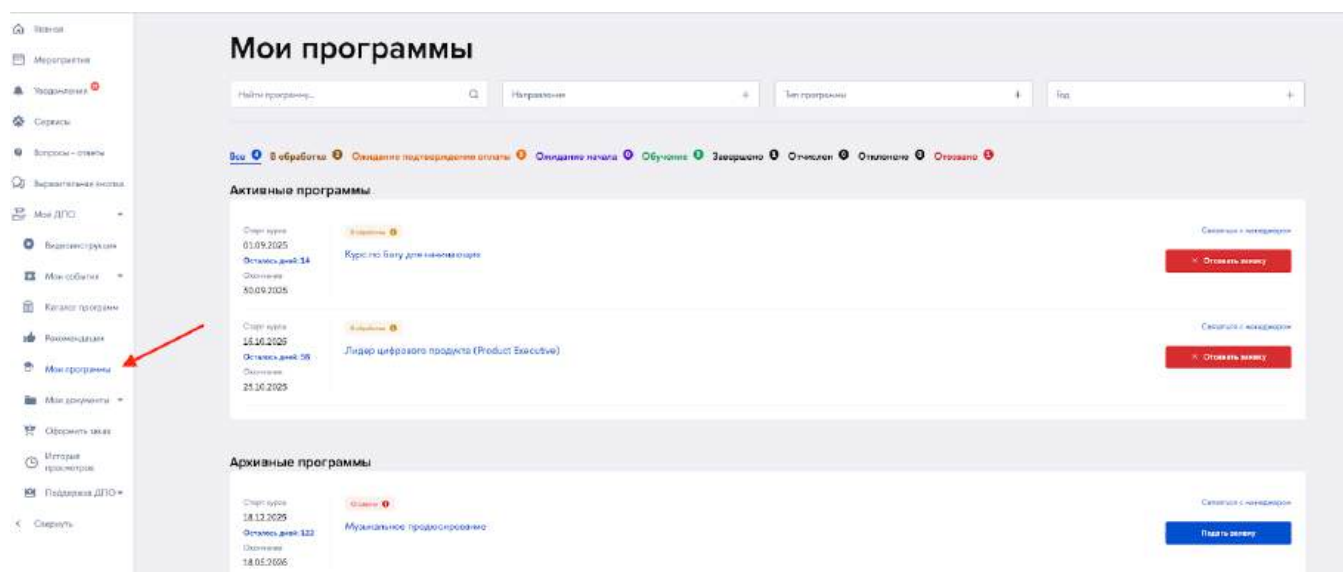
Главная
Мероприятия
Уведомления
Сервисы
Вопросы – ответы
Выравнивающая оценка
Мои ДПО
Видеоинструкции
Мои события
Каталог программ
Рекомендации
Мои программы
Мои документы
Оформить заказ
История просмотров
Поддержка ДПО
Свернуть

Мои программы

Найти программу...
Направление
Тип программы
Год

Все 0 В обработке 0 Ожидание подтверждения оплаты 0 Ожидание начала 0 Обучение 0 Завершено 0 Отчислен 0 Отклонено 0 Отозвано 0

Активные программы

Старт курса
01.09.2025
Осталось дней: 14
Окончание
30.09.2025
В обработке 0
Курс по Боту для начинающих
Связаться с менеджером
Отозвать заявку

Старт курса
16.10.2025
Осталось дней: 58
Окончание
25.10.2025
В обработке 0
Лидер цифрового продукта (Product Executive)
Связаться с менеджером
Отозвать заявку

Архивные программы

Старт курса
18.12.2025
Осталось дней: 122
Окончание
18.05.2026
Отозвано 0
Музыкальное продюсирование
Связаться с менеджером
Подать заявку